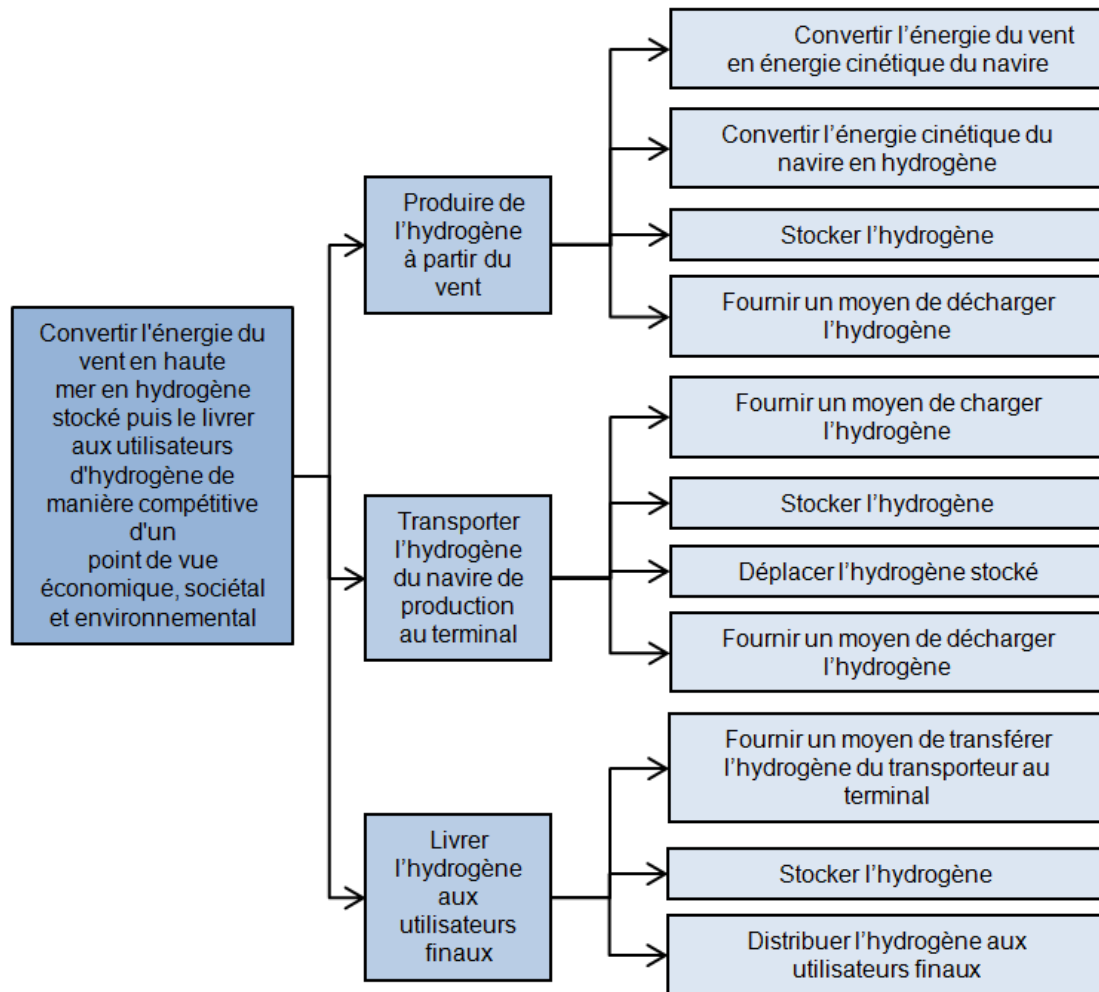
Convertir l'énergie du vent en haute mer en hydrogène stocké puis le livrer aux utilisateurs d'hydrogène de manière compétitive d'un point de vue économique, sociétal et environnemental

Produire de l'hydrogène à partir du vent

Convertir l'énergie du vent en énergie cinétique du navire

Convertir l'énergie cinétique du navire en hydrogène

Stocker l'hydrogène

Fournir un moyen de décharger l'hydrogène

Transporter l'hydrogène du navire de production au terminal

Fournir un moyen de charger l'hydrogène

Stocker l'hydrogène

Déplacer l'hydrogène stocké

Fournir un moyen de décharger l'hydrogène

Livrer l'hydrogène aux utilisateurs finaux

Fournir un moyen de transférer l'hydrogène du transporteur au terminal

Stocker l'hydrogène

Distribuer l'hydrogène aux utilisateurs finaux